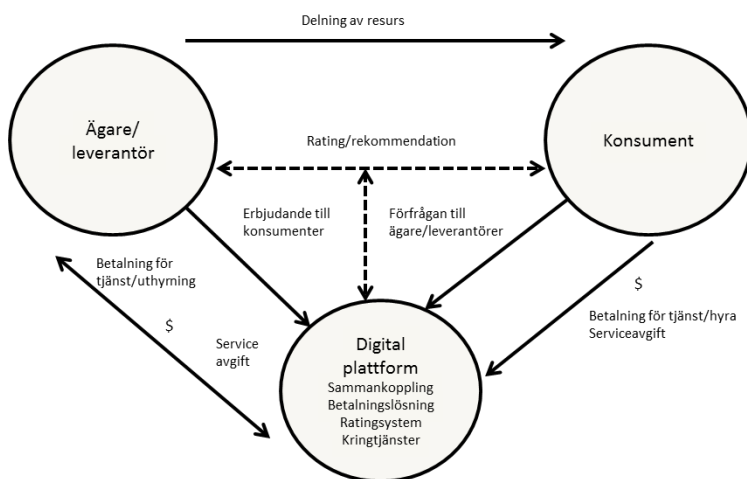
Delning av resurs

Ägare/ leverantör

Rating/rekommendation

Konsument

Erbjudande till konsumenter

Förfrågan till ägare/leverantörer

Betalning för tjänst/uthyrning

$

Service avgift

$

Betalning för tjänst/hyra Serviceavgift

Digital plattform
Sammankoppling
Betalningslösning
Ratingsystem
Kringtjänster